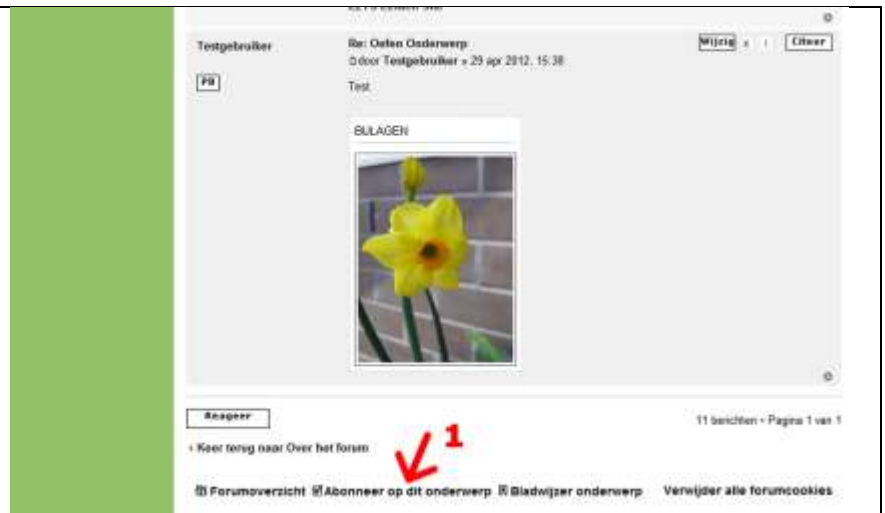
Testgebruiker

PB

Re: Oefen Onderwerp
door Testgebruiker » 29 apr 2012, 15:38

Wijzig x ! Citeer

Test

BIJLAGEN

Reageer

11 berichten • Pagina 1 van 1

‹ Keer terug naar Over het forum

1

Forumoverzicht Abonneer op dit onderwerp Bladwijzer onderwerp Verwijder alle forumcookies